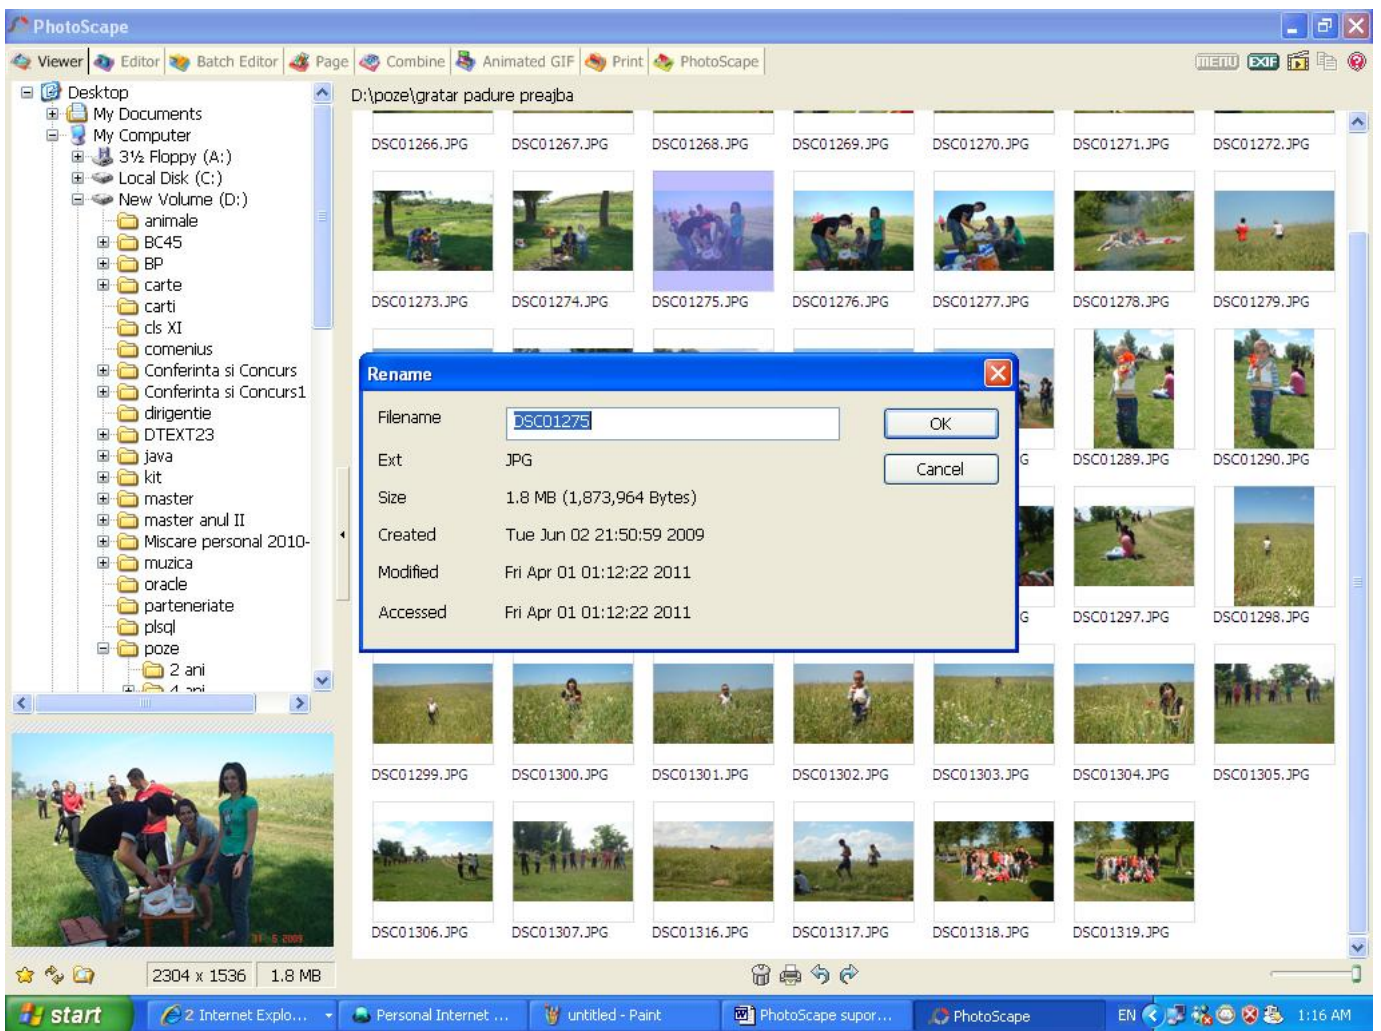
PhotoScape

Viewer | Editor | Batch Editor | Page | Combine | Animated GIF | Print | PhotoScape

MENU EXIF

Desktop
My Documents
My Computer
3½ Floppy (A:)
Local Disk (C:)
New Volume (D:)
animale
BC45
BP
carte
carti
cls XI
comenius
Conferinta si Concurs
Conferinta si Concurs1
dirigentie
DTEXT23
java
kit
master
master anul II
Miscare personal 2010-
muzica
oracle
parteneriate
plsql
poze
2 ani
4 ani

D:\poze\gratar padure preajba

DSC01266.JPG DSC01267.JPG DSC01268.JPG DSC01269.JPG DSC01270.JPG DSC01271.JPG DSC01272.JPG

DSC01273.JPG DSC01274.JPG DSC01275.JPG DSC01276.JPG DSC01277.JPG DSC01278.JPG DSC01279.JPG

DSC01289.JPG DSC01290.JPG

DSC01297.JPG DSC01298.JPG

DSC01299.JPG DSC01300.JPG DSC01301.JPG DSC01302.JPG DSC01303.JPG DSC01304.JPG DSC01305.JPG

DSC01306.JPG DSC01307.JPG DSC01316.JPG DSC01317.JPG DSC01318.JPG DSC01319.JPG

Rename

Filename DSC01275
OK
Ext JPG
Cancel
Size 1.8 MB (1,873,964 Bytes)
Created Tue Jun 02 21:50:59 2009
Modified Fri Apr 01 01:12:22 2011
Accessed Fri Apr 01 01:12:22 2011

2304 x 1536 | 1.8 MB

start | 2 Internet Explo... | Personal Internet ... | untitled - Paint | PhotoScape supor... | PhotoScape | EN | 1:16 AM